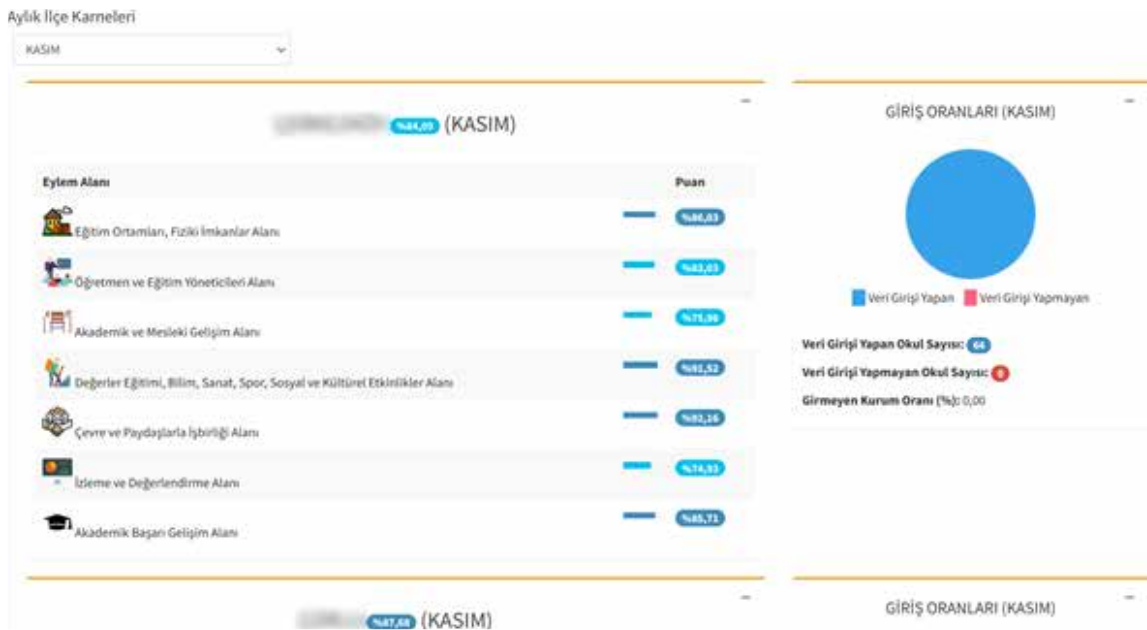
Aylık İlçe Karneleri

KASIM

–

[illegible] %84,09 (KASIM)

| Eylem Alanı | Puan |
|---|---|
| Eğitim Ortamları, Fiziki İmkanlar Alanı | %86,03 |
| Öğretmen ve Eğitim Yöneticileri Alanı | %83,03 |
| Akademik ve Mesleki Gelişim Alanı | %75,96 |
| Değerler Eğitimi, Bilim, Sanat, Spor, Sosyal ve Kültürel Etkinlikler Alanı | %91,52 |
| Çevre ve Paydaşlarla İşbirliği Alanı | %92,16 |
| İzleme ve Değerlendirme Alanı | %74,93 |
| Akademik Başarı Gelişim Alanı | %85,71 |

–

GİRİŞ ORANLARI (KASIM)

Veri Girişi Yapan Veri Girişi Yapmayan

Veri Girişi Yapan Okul Sayısı: 66

Veri Girişi Yapmayan Okul Sayısı: 0

Girmeyen Kurum Oranı (%): 0,00

–

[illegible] %87,68 (KASIM)

–

GİRİŞ ORANLARI (KASIM)